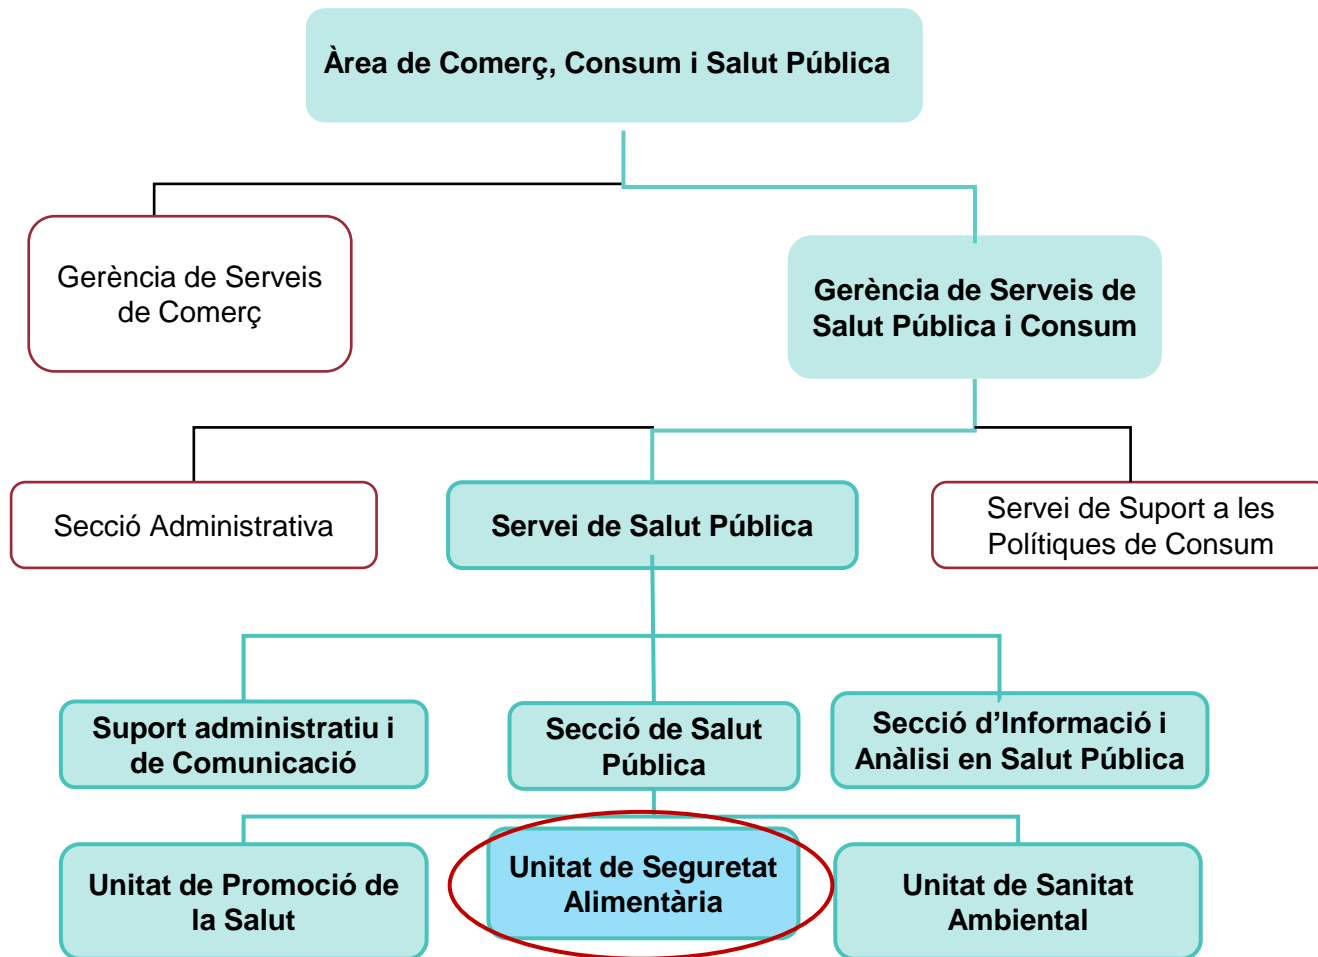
Àrea de Comerç, Consum i Salut Pública

Gerència de Serveis de Comerç

Gerència de Serveis de Salut Pública i Consum

Secció Administrativa

Servei de Salut Pública

Servei de Suport a les Polítiques de Consum

Suport administratiu i de Comunicació

Secció de Salut Pública

Secció d'Informació i Anàlisi en Salut Pública

Unitat de Promoció de la Salut

Unitat de Seguretat Alimentària

Unitat de Sanitat Ambiental